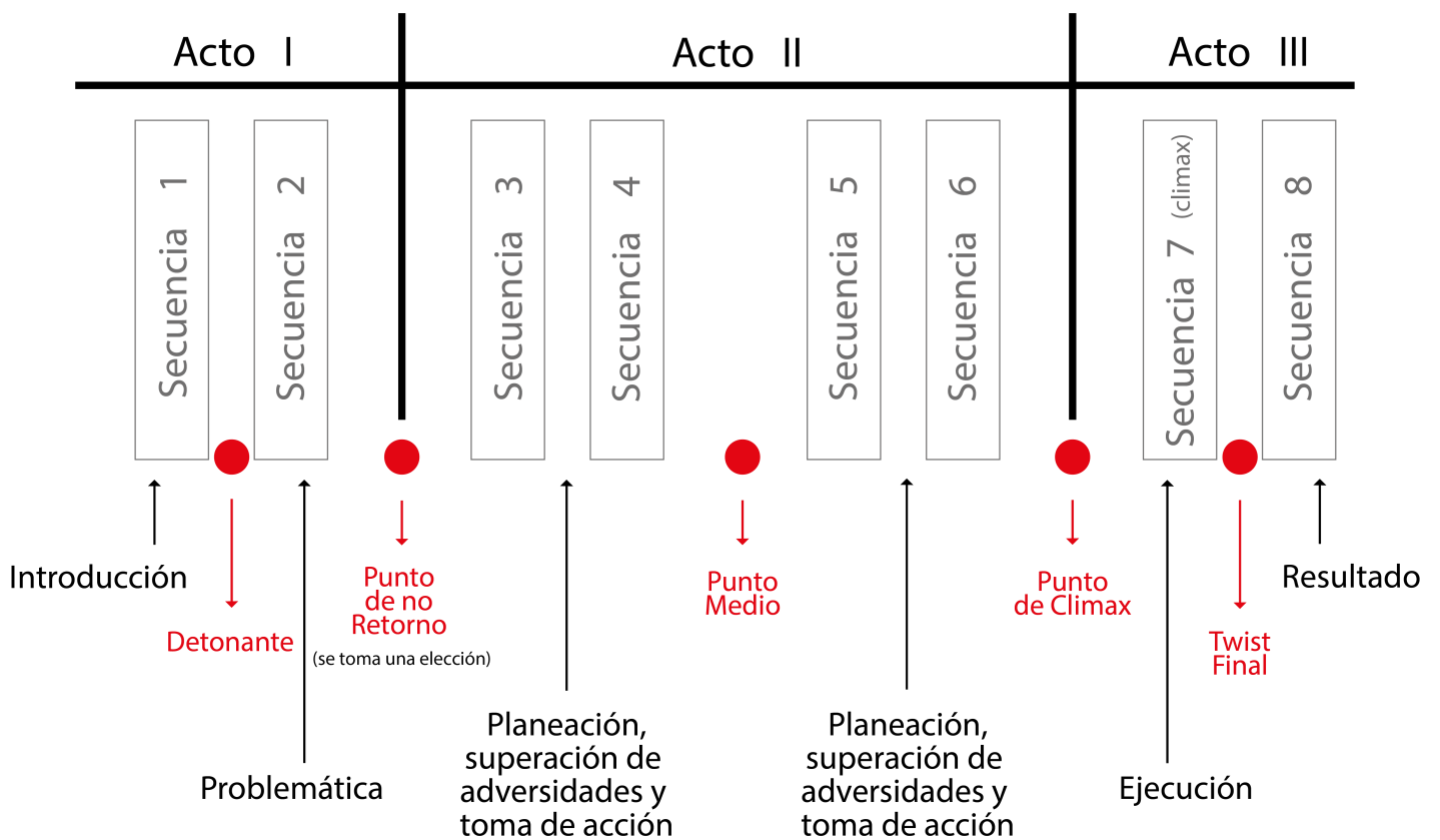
Acto I

Acto II

Acto III

Secuencia 1

Secuencia 2

Secuencia 3

Secuencia 4

Secuencia 5

Secuencia 6

Secuencia 7 (climax)

Secuencia 8

Introducción

Detonante

Problemática

Punto de no Retorno

(se toma una elección)

Planeación, superación de adversidades y toma de acción

Punto Medio

Planeación, superación de adversidades y toma de acción

Punto de Climax

Ejecución

Twist Final

Resultado